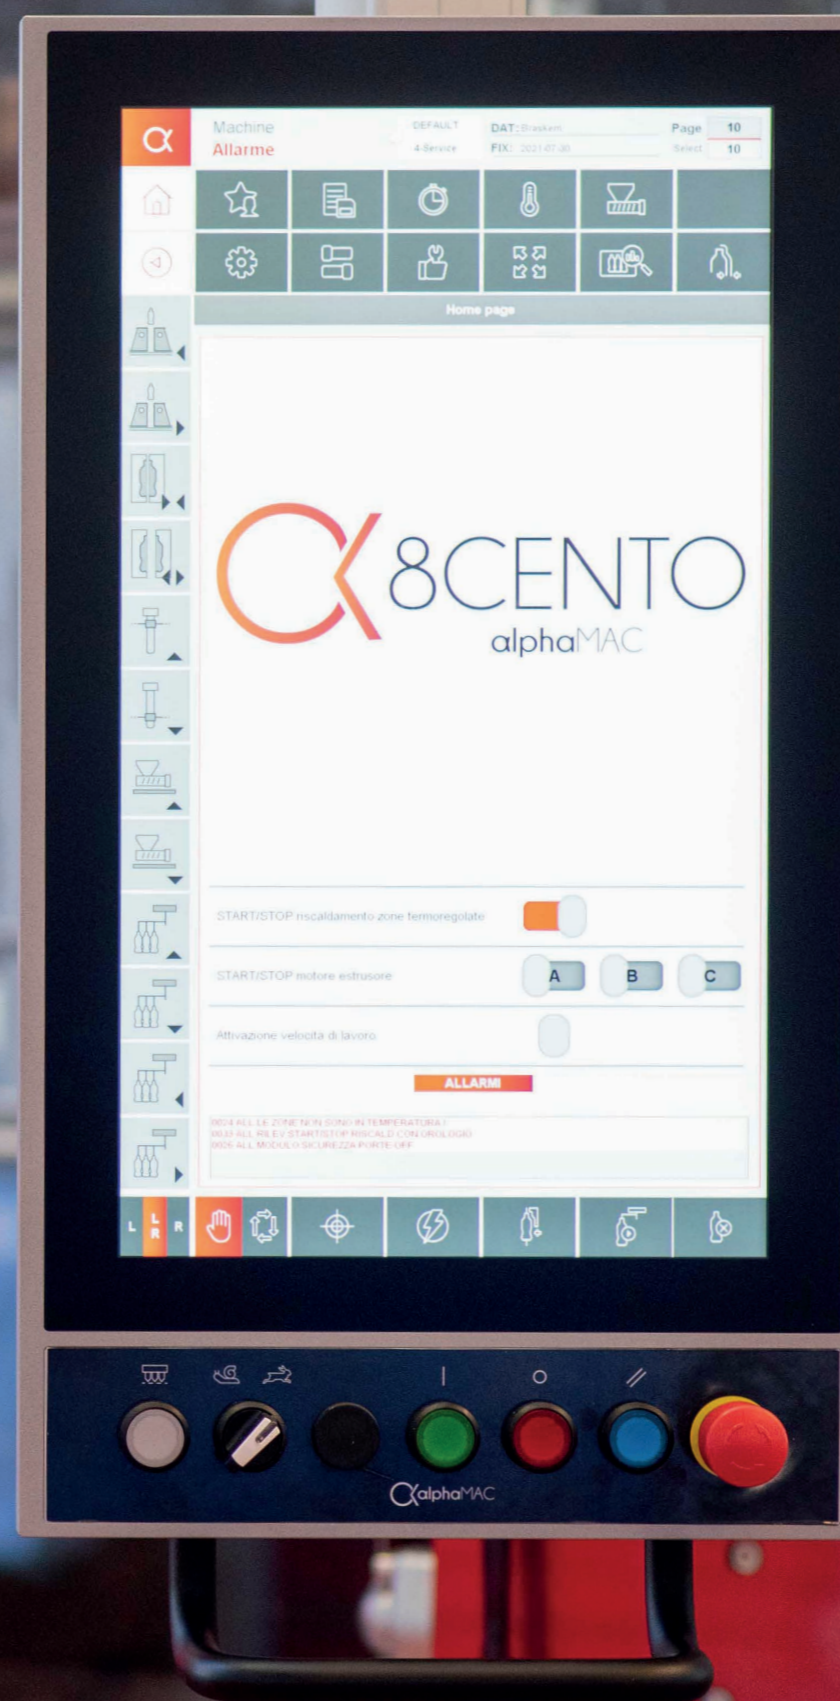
Machine
Allarme

DEFAULT
4-Service

DAT: Braskem
FIX: 2021-07-30

Page 10
Select 10

Home page

8CENTO
alphaMAC

START/STOP riscaldamento zone termoregolate

START/STOP motore estrusore

A

B

C

Attivazione velocita di lavoro

ALLARMI

0024 ALL LE ZONE NON SONO IN TEMPERATURA !
0033 ALL RILEV START/STOP RISCALD CON OROLOGIO
0026 ALL MODULO SICUREZZA PORTE OFF

L

L
R

R

I

O

alphaMAC